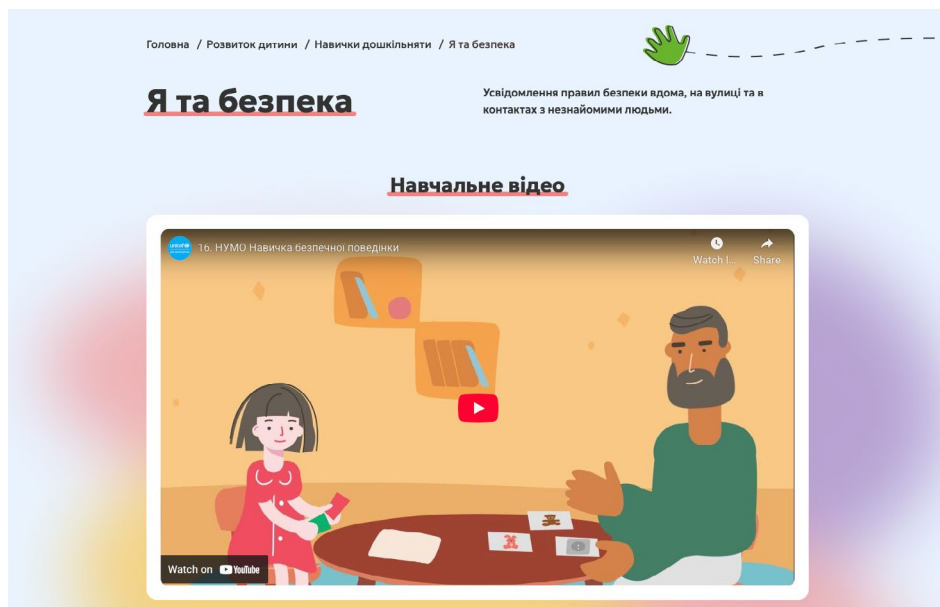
Головна / Розвиток дитини / Навички дошкільняти / Я та безпека

Я та безпека

Усвідомлення правил безпеки вдома, на вулиці та в контактах з незнайомими людьми.

Навчальне відео

unicef

16. НУМО Навичка безпечної поведінки

Watch l...

Share

Watch on YouTube